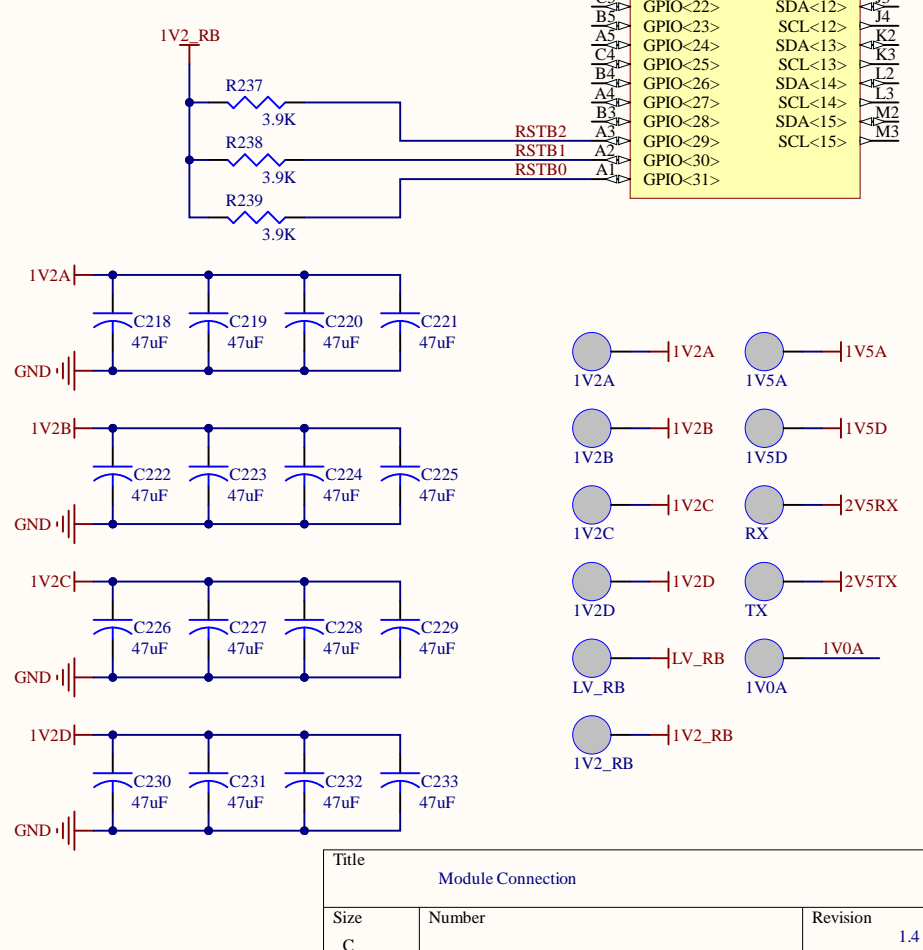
1V2_RB
R237
3.9K
R238
3.9K
R239
3.9K
RSTB2
RSTB1
RSTB0
B5
A5
C4
B4
A4
B3
A3
A2
A1
GPIO<22>
GPIO<23>
GPIO<24>
GPIO<25>
GPIO<26>
GPIO<27>
GPIO<28>
GPIO<29>
GPIO<30>
GPIO<31>
SDA<12>
SCL<12>
SDA<13>
SCL<13>
SDA<14>
SCL<14>
SDA<15>
SCL<15>
J4
K2
K3
L2
L3
M2
M3

1V2A
C218 47uF
C219 47uF
C220 47uF
C221 47uF
GND

1V2B
C222 47uF
C223 47uF
C224 47uF
C225 47uF
GND

1V2C
C226 47uF
C227 47uF
C228 47uF
C229 47uF
GND

1V2D
C230 47uF
C231 47uF
C232 47uF
C233 47uF
GND

1V2A 1V2A
1V5A 1V5A
1V2B 1V2B
1V5D 1V5D
1V2C 1V2C
2V5RX RX
1V2D 1V2D
2V5TX TX
LV_RB LV_RB
1V0A 1V0A
1V2_RB 1V2_RB

| Title | | |
|---|---|---|
| Module Connection | | |
| Size | Number | Revision |
| C | | 1.4 |